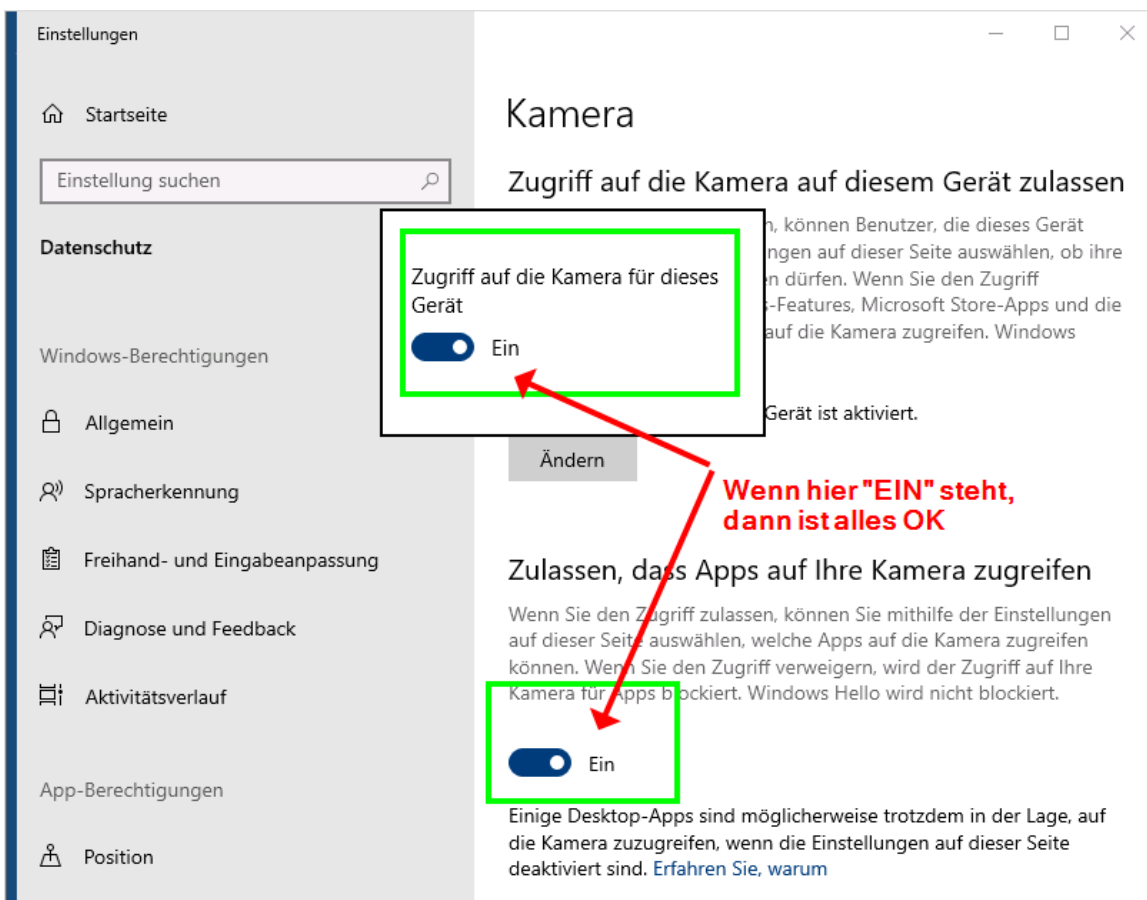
Einstellungen

Startseite

Einstellung suchen

Datenschutz

Windows-Berechtigungen

Allgemein

Spracherkennung

Freihand- und Eingabeanpassung

Diagnose und Feedback

Aktivitätsverlauf

App-Berechtigungen

Position

Kamera

Zugriff auf die Kamera auf diesem Gerät zulassen

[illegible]n, können Benutzer, die dieses Gerät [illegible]ngen auf dieser Seite auswählen, ob ihre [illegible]n dürfen. Wenn Sie den Zugriff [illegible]-Features, Microsoft Store-Apps und die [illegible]auf die Kamera zugreifen. Windows

Zugriff auf die Kamera für dieses Gerät

Ein

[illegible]Gerät ist aktiviert.

Ändern

Wenn hier "EIN" steht, dann ist alles OK

Zulassen, dass Apps auf Ihre Kamera zugreifen

Wenn Sie den Zugriff zulassen, können Sie mithilfe der Einstellungen auf dieser Seite auswählen, welche Apps auf die Kamera zugreifen können. Wenn Sie den Zugriff verweigern, wird der Zugriff auf Ihre Kamera für Apps blockiert. Windows Hello wird nicht blockiert.

Ein

Einige Desktop-Apps sind möglicherweise trotzdem in der Lage, auf die Kamera zuzugreifen, wenn die Einstellungen auf dieser Seite deaktiviert sind. Erfahren Sie, warum